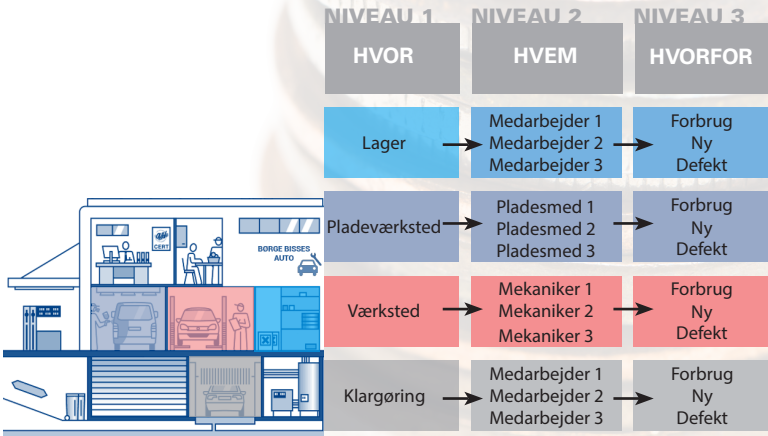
NIVEAU 1 NIVEAU 2 NIVEAU 3

| HVOR | HVEM | HVORFOR |
|---|---|---|
| Lager | Medarbejder 1 Medarbejder 2 Medarbejder 3 | Forbrug Ny Defekt |
| Pladeværksted | Pladesmed 1 Pladesmed 2 Pladesmed 3 | Forbrug Ny Defekt |
| Værksted | Mekaniker 1 Mekaniker 2 Mekaniker 3 | Forbrug Ny Defekt |
| Klargøring | Medarbejder 1 Medarbejder 2 Medarbejder 3 | Forbrug Ny Defekt |

CERT

BORGE BISSES AUTO